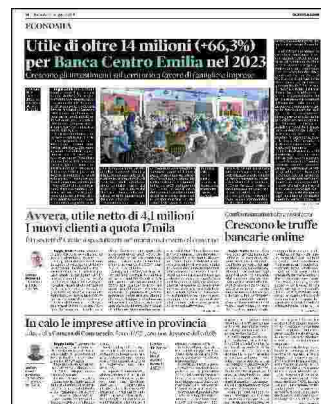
ECONOMIA

Utile di oltre 14 milioni (+66,3%) per Banca Centro Emilia nel 2023

Crescono gli investimenti sul territorio a favore di famiglie e imprese

Avvera, utile netto di 4,1 milioni
I nuovi clienti a quota 17mila

Cresconono le truffe bancarie online

In calo le imprese attive in provincia

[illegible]